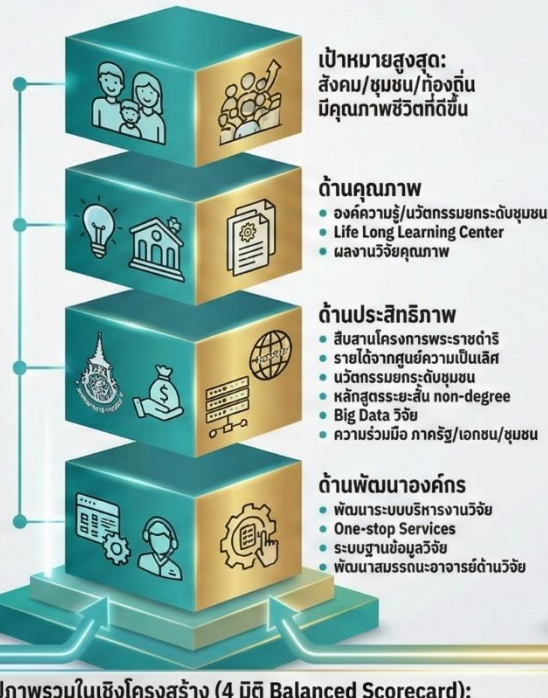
เป้าหมายสูงสุด:
สังคม/ชุมชน/ท้องถิ่น
มีคุณภาพชีวิตที่ดีขึ้น

ด้านคุณภาพ
• องค์ความรู้/นวัตกรรมยกระดับชุมชน
• Life Long Learning Center
• ผลงานวิจัยคุณภาพ

ด้านประสิทธิภาพ
• สืบสานโครงการพระราชดำริ
• รายได้จากศูนย์ความเป็นเลิศ
• นวัตกรรมยกระดับชุมชน
• หลักสูตรระยะสั้น non-degree
• Big Data วิจัย
• ความร่วมมือ ภาครัฐ/เอกชน/ชุมชน

ด้านพัฒนาองค์กร
• พัฒนาระบบบริหารงานวิจัย
• One-stop Services
• ระบบฐานข้อมูลวิจัย
• พัฒนาสมรรถนะอาจารย์ด้านวิจัย

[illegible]ภาพรวมในเชิงโครงสร้าง (4 มิติ Balanced Scorecard):